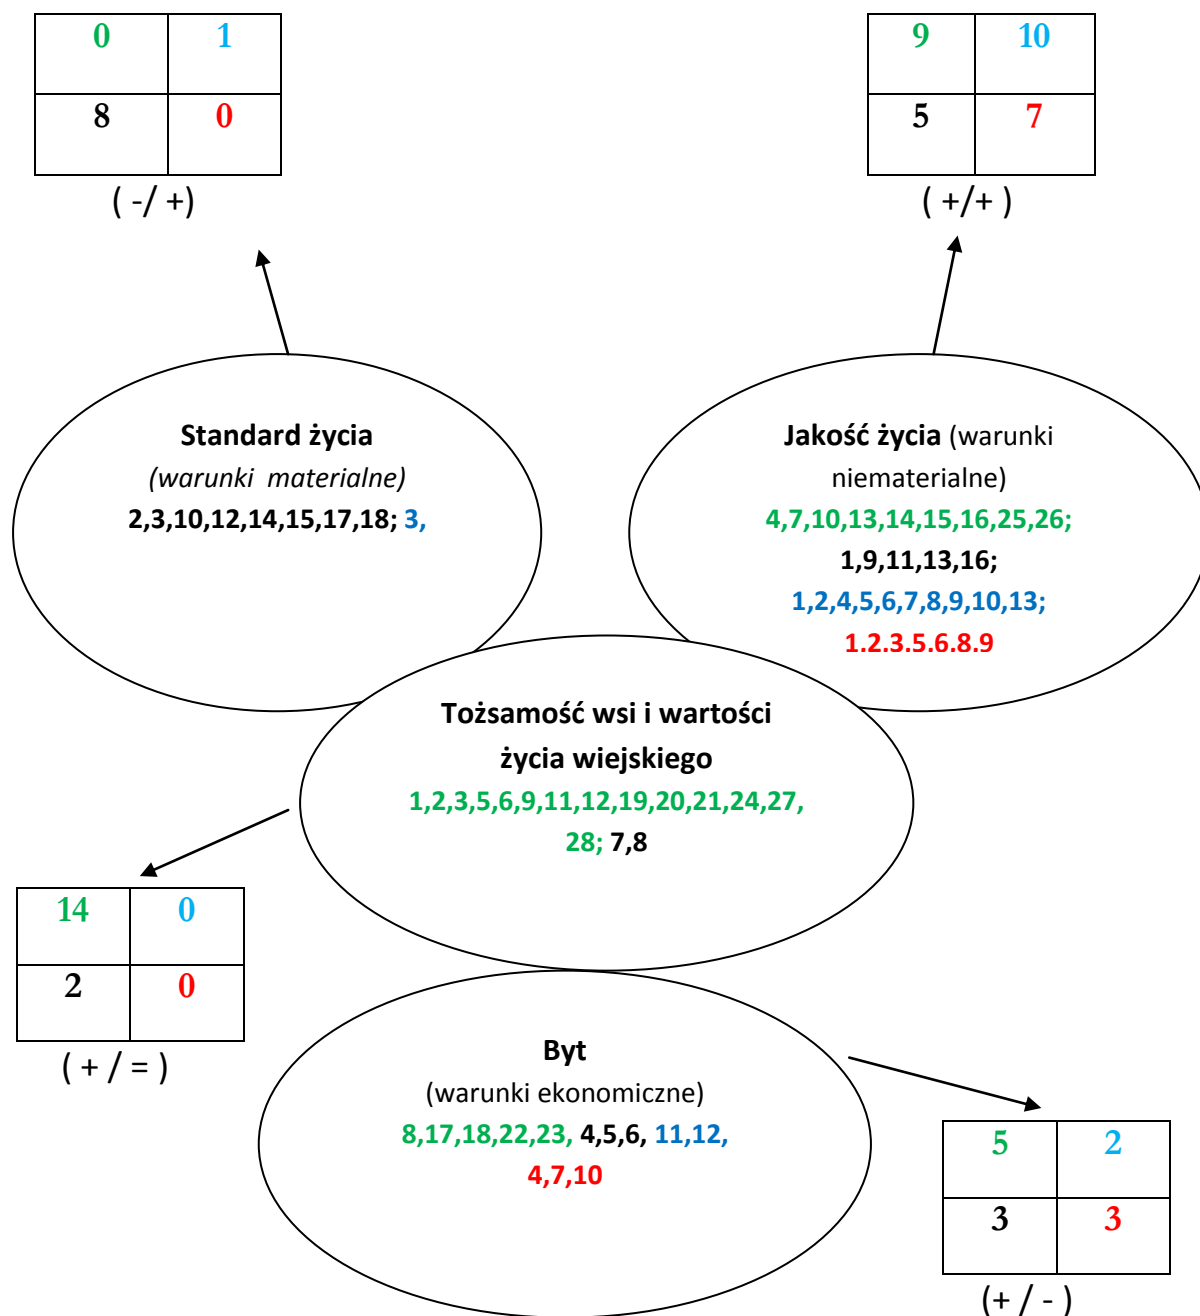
| 0 | 1 |
|---|---|
| 8 | 0 |

( -/ +)

| 9 | 10 |
|---|---|
| 5 | 7 |

( +/+ )

**Standard życia**
*(warunki materialne)*
**2,3,10,12,14,15,17,18; 3,**

**Jakość życia** (warunki niematerialne)
**4,7,10,13,14,15,16,25,26;**
**1,9,11,13,16;**
**1,2,4,5,6,7,8,9,10,13;**
**1.2.3.5.6.8.9**

**Tożsamość wsi i wartości życia wiejskiego**
**1,2,3,5,6,9,11,12,19,20,21,24,27, 28; 7,8**

| 14 | 0 |
|---|---|
| 2 | 0 |

( + / = )

**Byt**
(warunki ekonomiczne)
**8,17,18,22,23, 4,5,6, 11,12, 4,7,10**

| 5 | 2 |
|---|---|
| 3 | 3 |

(+ / - )